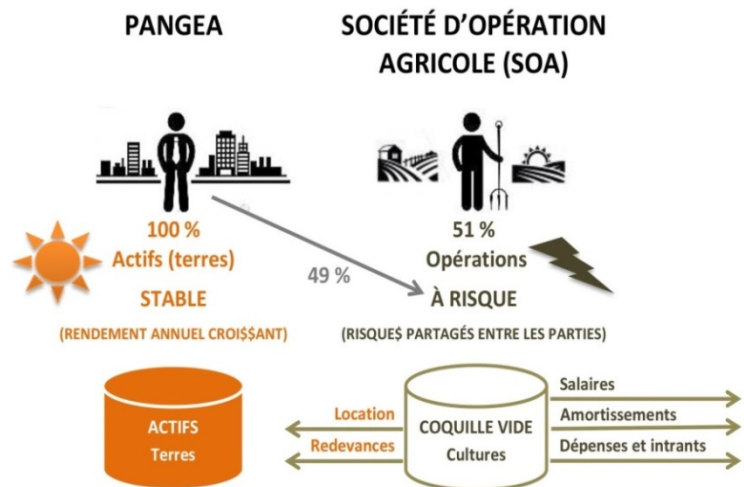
PANGEA

SOCIÉTÉ D'OPÉRATION AGRICOLE (SOA)

100 %
Actifs (terres)
STABLE
(RENDEMENT ANNUEL CROI$$ANT)

49 %

51 %
Opérations
À RISQUE
(RISQUE$ PARTAGÉS ENTRE LES PARTIES)

ACTIFS
Terres

Location
Redevances

COQUILLE VIDE
Cultures

Salaires
Amortissements
Dépenses et intrants